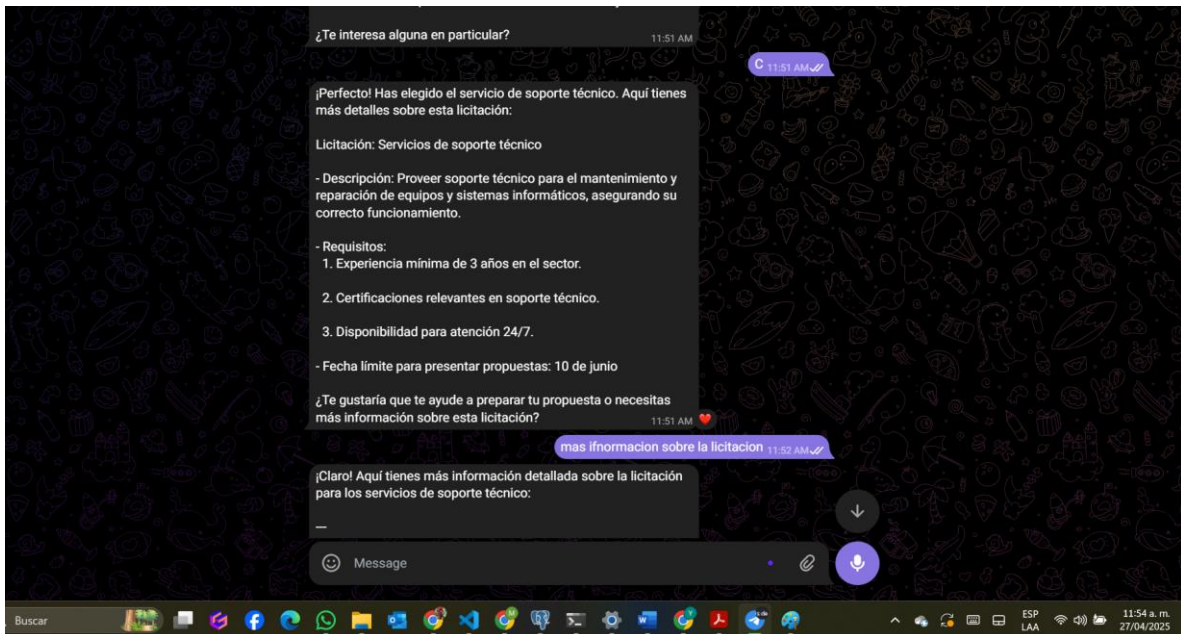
¿Te interesa alguna en particular? 11:51 AM

C 11:51 AM

¡Perfecto! Has elegido el servicio de soporte técnico. Aquí tienes más detalles sobre esta licitación:

Licitación: Servicios de soporte técnico

- Descripción: Proveer soporte técnico para el mantenimiento y reparación de equipos y sistemas informáticos, asegurando su correcto funcionamiento.

- Requisitos:
1. Experiencia mínima de 3 años en el sector.

2. Certificaciones relevantes en soporte técnico.

3. Disponibilidad para atención 24/7.

- Fecha límite para presentar propuestas: 10 de junio

¿Te gustaría que te ayude a preparar tu propuesta o necesitas más información sobre esta licitación? 11:51 AM

mas ifnormacion sobre la licitacion 11:52 AM

¡Claro! Aquí tienes más información detallada sobre la licitación para los servicios de soporte técnico:

—

Message

Buscar

ESP LAA 11:54 a. m. 27/04/2025